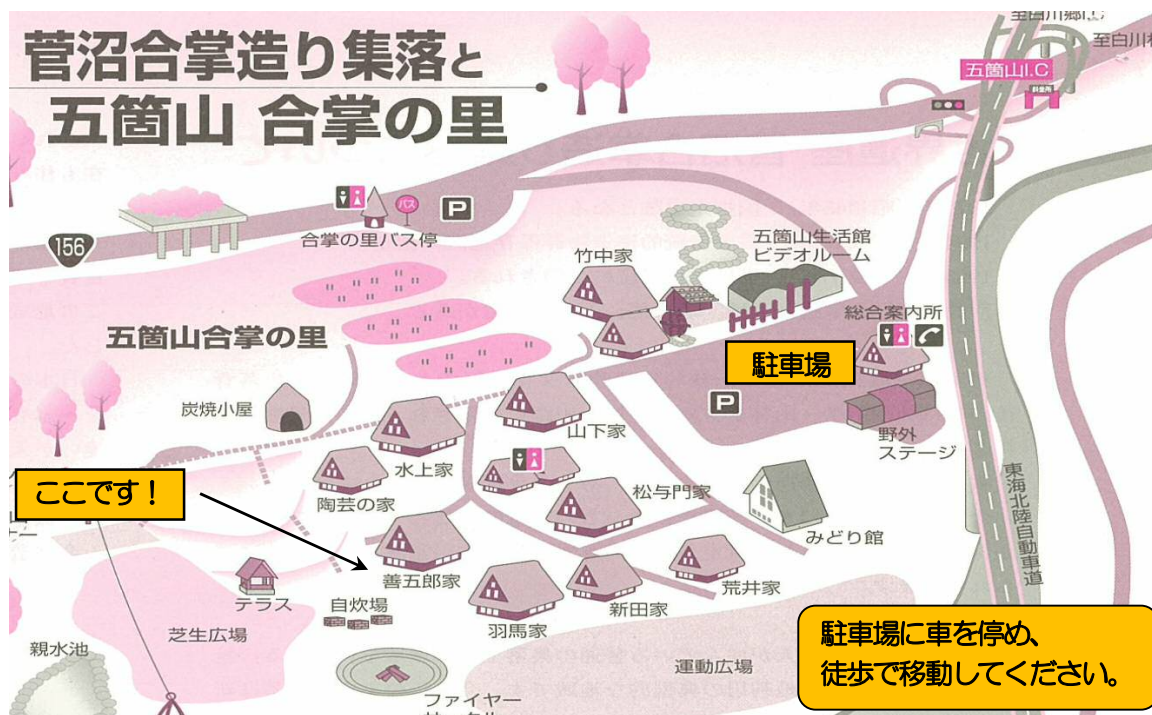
菅沼合掌造り集落と
五箇山 合掌の里

至白川郷I.C
至白川
五箇山I.C
料金所

156
バス
P
合掌の里バス停
竹中家
五箇山生活館
ビデオルーム
総合案内所
五箇山合掌の里
駐車場
P
炭焼小屋
山下家
野外
ステージ
水上家
東海北陸自動車道
ここです！
陶芸の家
松与門家
みどり館
善五郎家
荒井家
テラス
自炊場
新田家
芝生広場
羽馬家
親水池
運動広場
ファイヤー
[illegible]

駐車場に車を停め、
徒歩で移動してください。